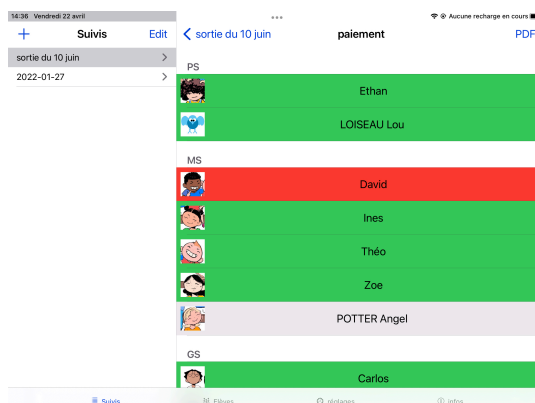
14:36 Vendredi 22 avril
Aucune recharge en cours

+ Suivis Edit
sortie du 10 juin
2022-01-27

< sortie du 10 juin paiement PDF

PS
Ethan
LOISEAU Lou

MS
David
Ines
Théo
Zoe
POTTER Angel

GS
Carlos

Suivis Elèves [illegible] infos